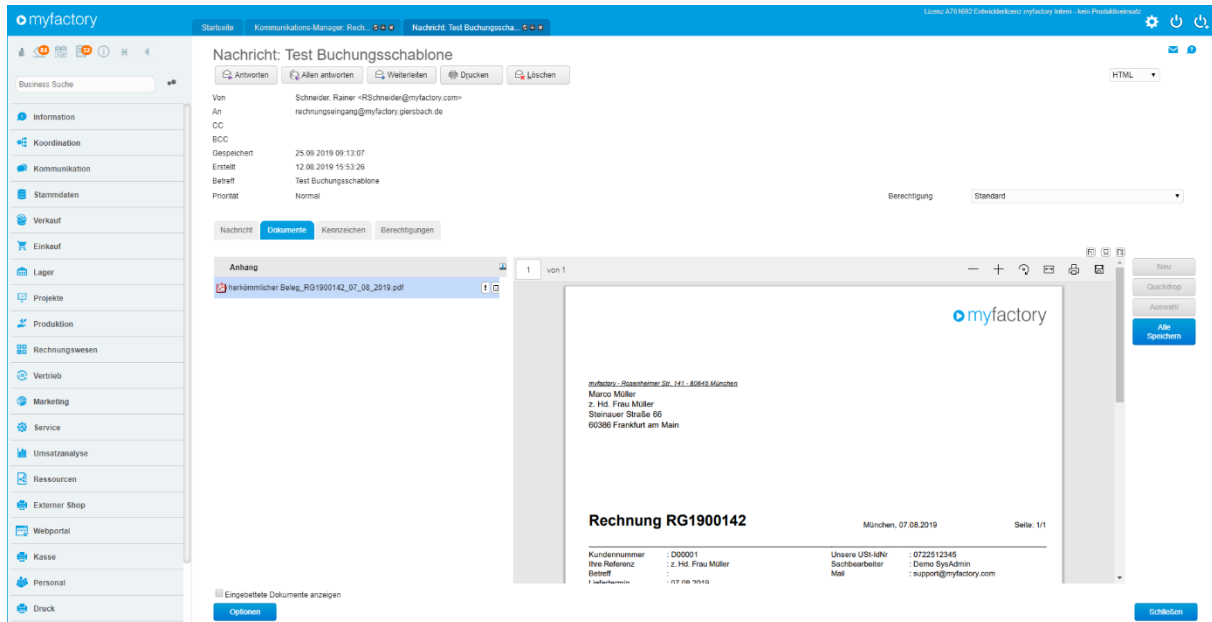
myfactory

Startseite | Kommunikations-Manager: Rech... | Nachricht: Test Buchungsscha...

Lizenz A761692 Entwicklerlizenz myfactory Intern - kein Produktiveinsatz

Business Suche

Information
Koordination
Kommunikation
Stammdaten
Verkauf
Einkauf
Lager
Projekte
Produktion
Rechnungswesen
Vertrieb
Marketing
Service
Umsatzanalyse
Ressourcen
Externer Shop
Webportal
Kasse
Personal
Druck

Nachricht: Test Buchungsschablone

Antworten | Allen antworten | Weiterleiten | Drucken | Löschen

HTML

| | |
|---|---|
| Von | Schneider, Rainer <RSchneider@myfactory.com> |
| An | rechnungseingang@myfactory.giersbach.de |
| CC | |
| BCC | |
| Gespeichert | 25.09.2019 09:13:07 |
| Erstellt | 12.08.2019 15:53:26 |
| Betreff | Test Buchungsschablone |
| Priorität | Normal |

Berechtigung Standard

Nachricht | Dokumente | Kennzeichen | Berechtigungen

Anhang
herkömmlicher Beleg_RG1900142_07_08_2019.pdf

1 von 1

Neu
Quickdrop
Auswahl
Alle Speichern

myfactory

myfactory - Rosenheimer Str. 141 - 80645 München
Marco Müller
z. Hd. Frau Müller
Steinauer Straße 66
60386 Frankfurt am Main

Rechnung RG1900142 München, 07.08.2019 Seite: 1/1

| | | | |
|---|---|---|---|
| Kundennummer | : D00001 | Unsere USt-IdNr | : 0722512345 |
| Ihre Referenz | : z. Hd. Frau Müller | Sachbearbeiter | : Demo SysAdmin |
| Betreff | : | Mail | : support@myfactory.com |
| Liefertermin | : 07.08.2019 | | |

Eingebettete Dokumente anzeigen

Optionen

Schließen